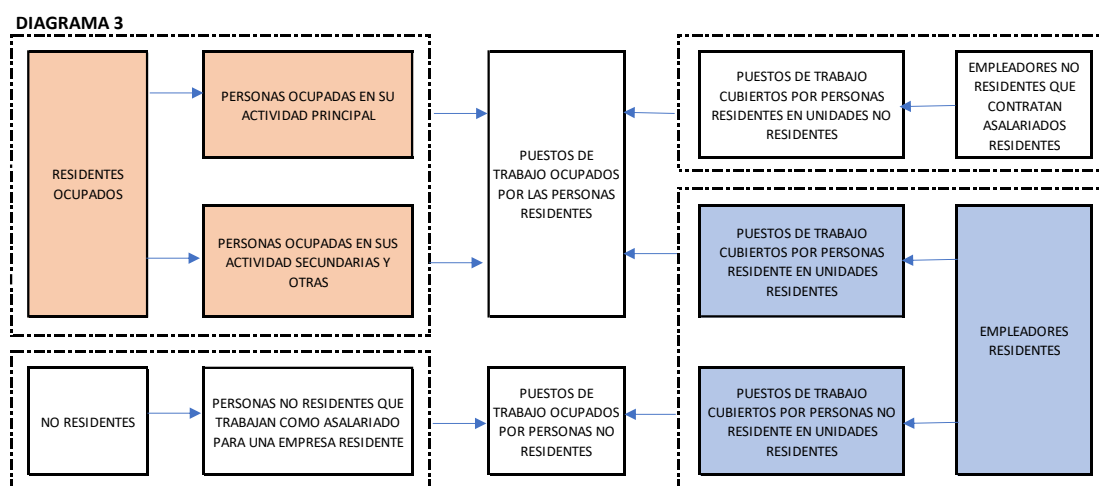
DIAGRAMA 3

RESIDENTES OCUPADOS

PERSONAS OCUPADAS EN SU ACTIVIDAD PRINCIPAL

PERSONAS OCUPADAS EN SUS ACTIVIDAD SECUNDARIAS Y OTRAS

PUESTOS DE TRABAJO OCUPADOS POR LAS PERSONAS RESIDENTES

PUESTOS DE TRABAJO CUBIERTOS POR PERSONAS RESIDENTES EN UNIDADES NO RESIDENTES

EMPLEADORES NO RESIDENTES QUE CONTRATAN ASALARIADOS RESIDENTES

PUESTOS DE TRABAJO CUBIERTOS POR PERSONAS RESIDENTE EN UNIDADES RESIDENTES

EMPLEADORES RESIDENTES

NO RESIDENTES

PERSONAS NO RESIDENTES QUE TRABAJAN COMO ASALARIADO PARA UNA EMPRESA RESIDENTE

PUESTOS DE TRABAJO OCUPADOS POR PERSONAS NO RESIDENTES

PUESTOS DE TRABAJO CUBIERTOS POR PERSONAS NO RESIDENTE EN UNIDADES RESIDENTES